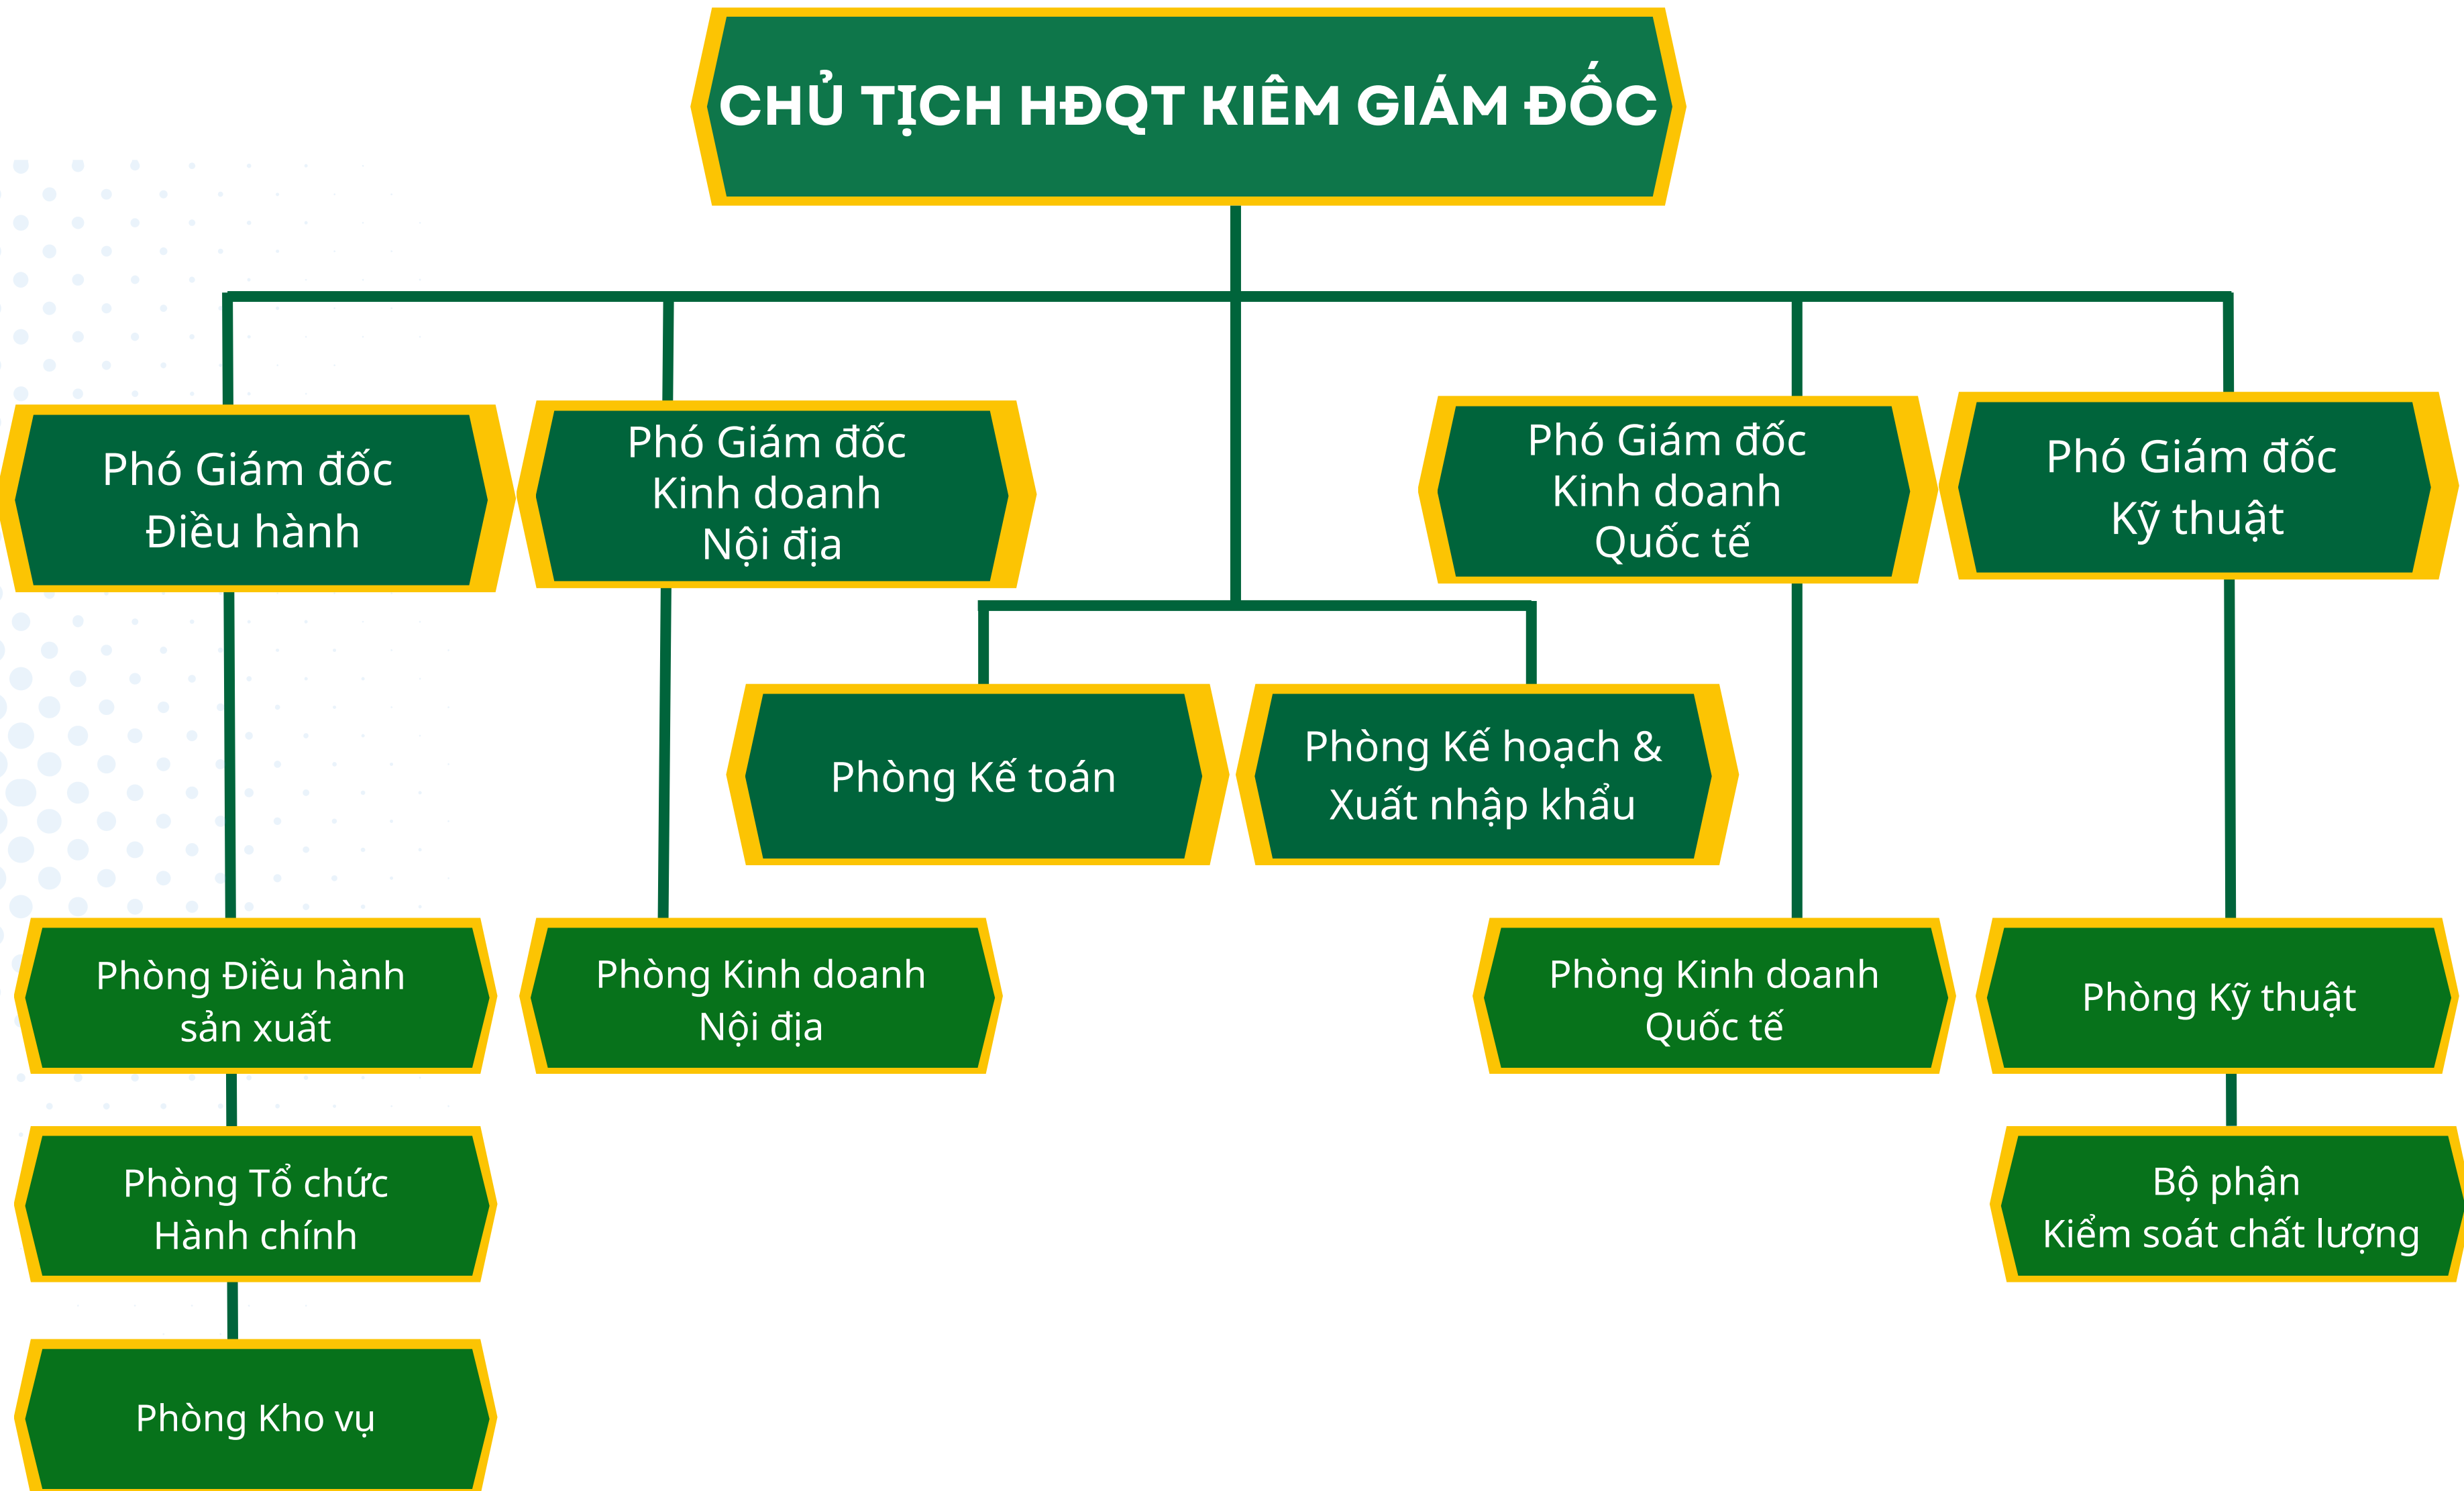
CHỦ TỊCH HĐQT KIÊM GIÁM ĐỐC

Phó Giám đốc Điều hành

Phó Giám đốc Kinh doanh Nội địa

Phó Giám đốc Kinh doanh Quốc tế

Phó Giám đốc Kỹ thuật

Phòng Kế toán

Phòng Kế hoạch & Xuất nhập khẩu

Phòng Điều hành sản xuất

Phòng Kinh doanh Nội địa

Phòng Kinh doanh Quốc tế

Phòng Kỹ thuật

Phòng Tổ chức Hành chính

Bộ phận Kiểm soát chất lượng

Phòng Kho vụ